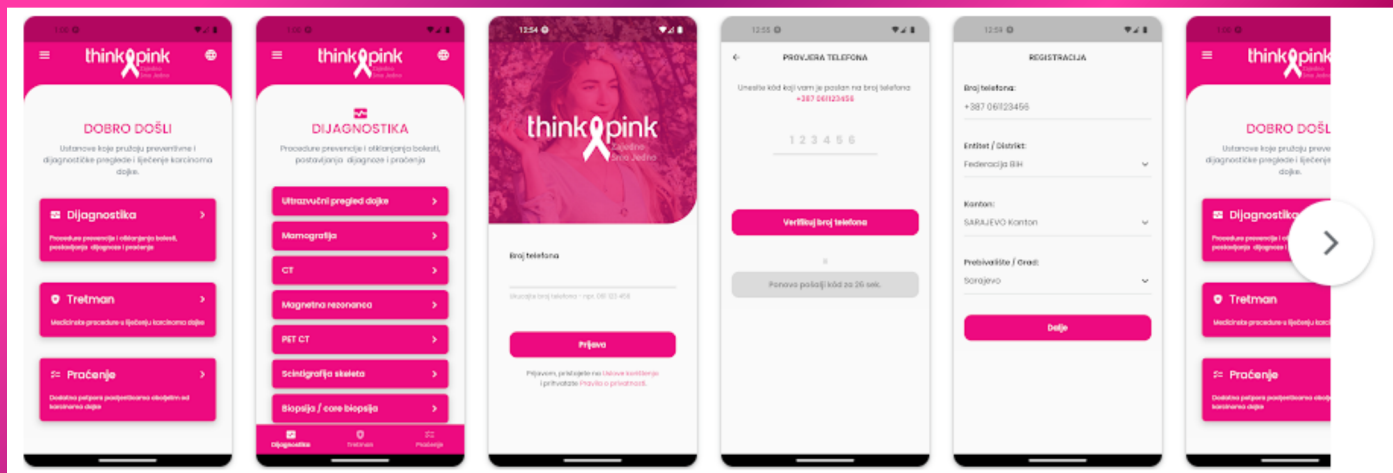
1:56
think pink
Zajedno Smo Jedno
DOBRO DOŠLI
Ustanove koje pružaju preventivne i dijagnostičke preglede i liječenje karcinoma dojke.
Dijagnostika
Procedure prevencije i otkrivanja bolesti, postavljanja dijagnoze i praćenja
Tretman
Medicinske procedure u liječenju karcinoma dojke
Praćenje
Dodatna podrška podpostavama oboljelim od karcinoma dojke

1:56
think pink
DIJAGNOSTIKA
Procedure prevencije i otkrivanja bolesti, postavljanja dijagnoze i praćenja
Ultrazvučni pregled dojke
Mamografija
CT
Magnetna rezonanca
PET CT
Scintigrafija skeleta
Biopsija / core biopsija
Dijagnostika
Tretman
Praćenje

12:54
think pink
Zajedno Smo Jedno
Broj telefona
Ukucajte broj telefona - npr. 061 123 456
Prijava
Prijavom, pristajete na Uslove korištenja i prihvatate Pravila o privatnosti.

12:55
PROVJERA TELEFONA
Unesite kôd koji vam je poslan na broj telefona +387 061123456
1 2 3 4 5 6
Verifikuj broj telefona
ili
Ponovo pošalji kôd za 26 sek.

12:59
REGISTRACIJA
Broj telefona:
+387 061123456
Entitet / Distrikt:
Federacija BiH
Kanton:
SARAJEVO Kanton
Prebivalište / Grad:
Sarajevo
Dalje

1:56
think pink
DOBRO DOŠLI
Ustanove koje pružaju preventivne i dijagnostičke preglede i liječenje karcinoma dojke.
Dijagnostika
Procedure prevencije i otkrivanja bolesti, postavljanja dijagnoze i praćenja
Tretman
Medicinske procedure u liječenju karcinoma dojke
Praćenje
Dodatna podrška podpostavama oboljelim od karcinoma dojke